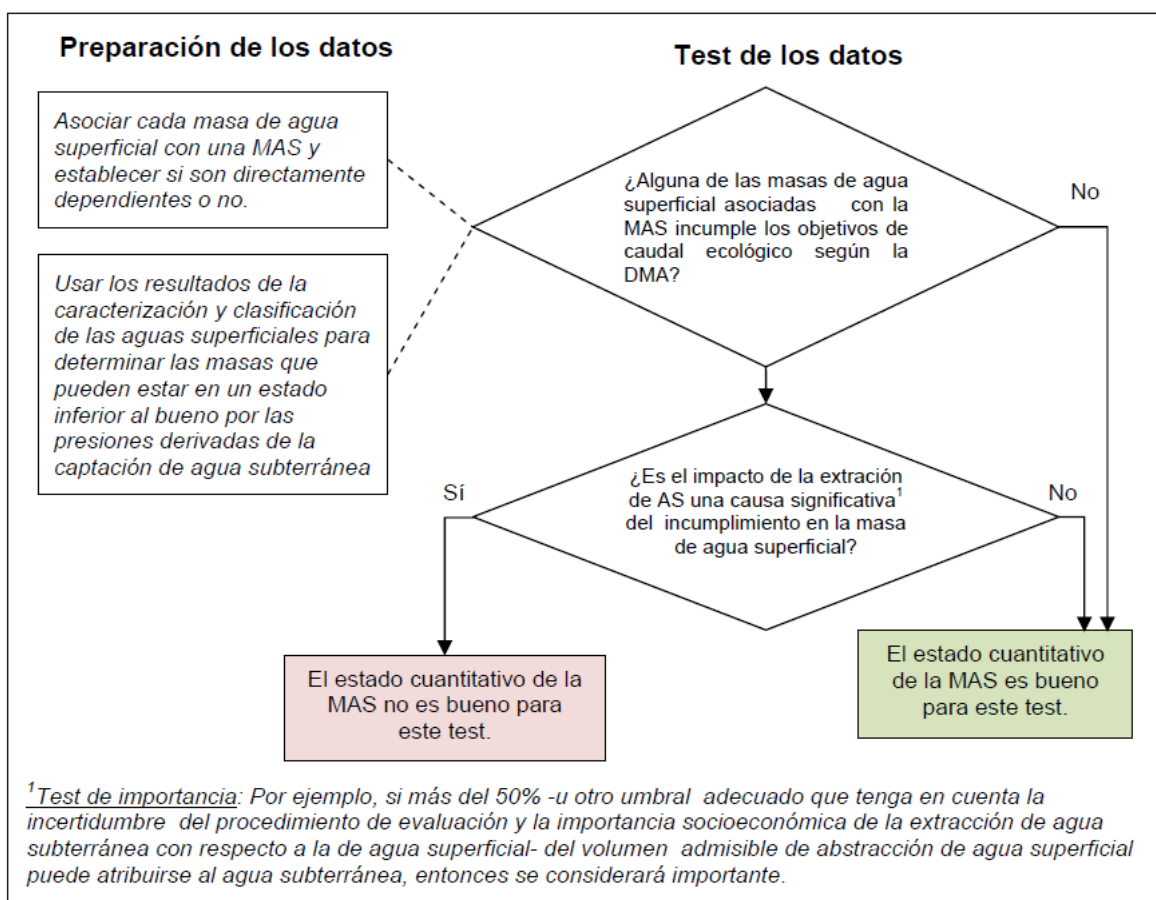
Preparación de los datos

Test de los datos

Asociar cada masa de agua superficial con una MAS y establecer si son directamente dependientes o no.

Usar los resultados de la caracterización y clasificación de las aguas superficiales para determinar las masas que pueden estar en un estado inferior al bueno por las presiones derivadas de la captación de agua subterránea

¿Alguna de las masas de agua superficial asociadas con la MAS incumple los objetivos de caudal ecológico según la DMA?

No

¿Es el impacto de la extración de AS una causa significativa$^1$ del incumplimiento en la masa de agua superficial?

Sí

No

El estado cuantitativo de la MAS no es bueno para este test.

El estado cuantitativo de la MAS es bueno para este test.

$^1$Test de importancia: Por ejemplo, si más del 50% -u otro umbral adecuado que tenga en cuenta la incertidumbre del procedimiento de evaluación y la importancia socioeconómica de la extracción de agua subterránea con respecto a la de agua superficial- del volumen admisible de abstracción de agua superficial puede atribuirse al agua subterránea, entonces se considerará importante.